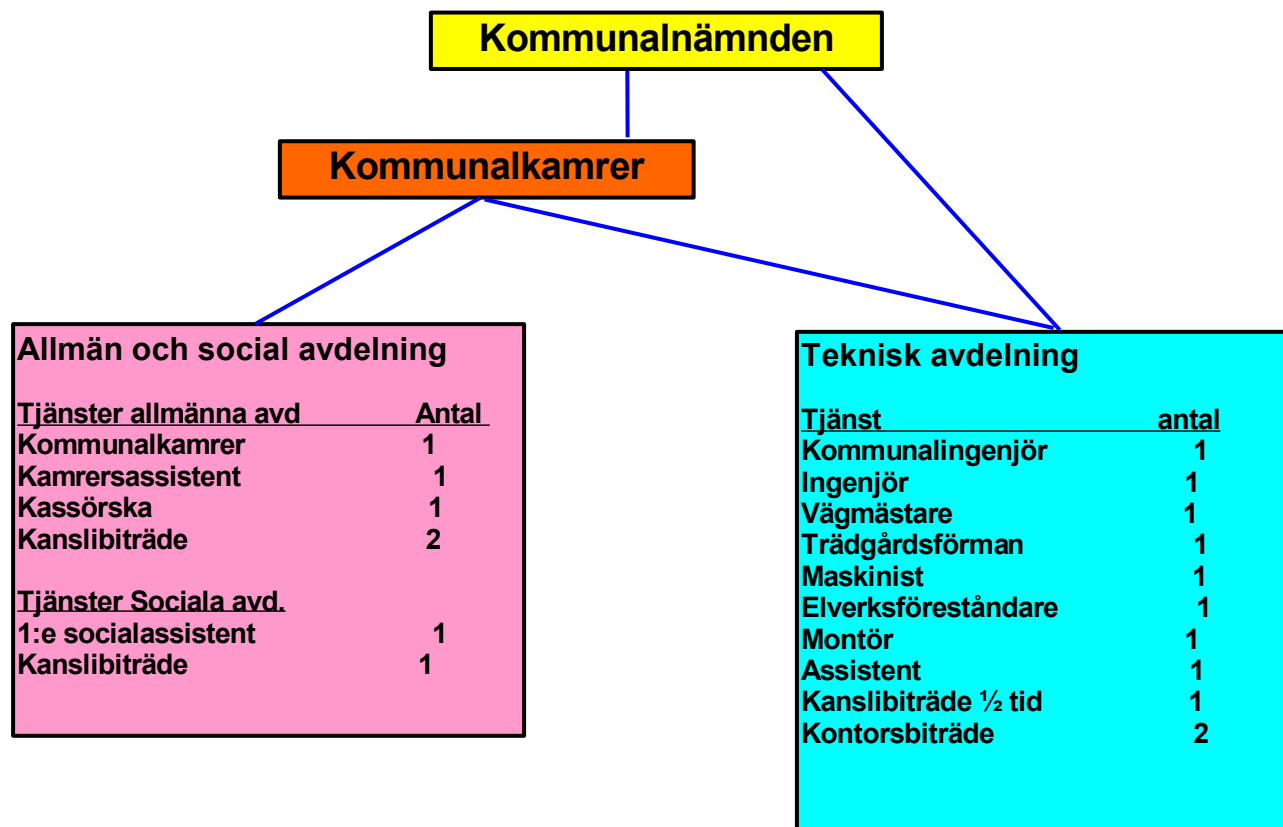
Kommunalnämnden

Kommunalkamrer

Allmän och social avdelning

| Tjänster allmänna avd | Antal |
|---|---|
| Kommunalkamrer | 1 |
| Kamrersassistent | 1 |
| Kassörska | 1 |
| Kanslibiträde | 2 |

| Tjänster Sociala avd. | |
|---|---|
| 1:e socialassistent | 1 |
| Kanslibiträde | 1 |

Teknisk avdelning

| Tjänst | antal |
|---|---|
| Kommunalingenjör | 1 |
| Ingenjör | 1 |
| Vägmästare | 1 |
| Trädgårdsförman | 1 |
| Maskinist | 1 |
| Elverksföreståndare | 1 |
| Montör | 1 |
| Assistent | 1 |
| Kanslibiträde ½ tid | 1 |
| Kontorsbiträde | 2 |